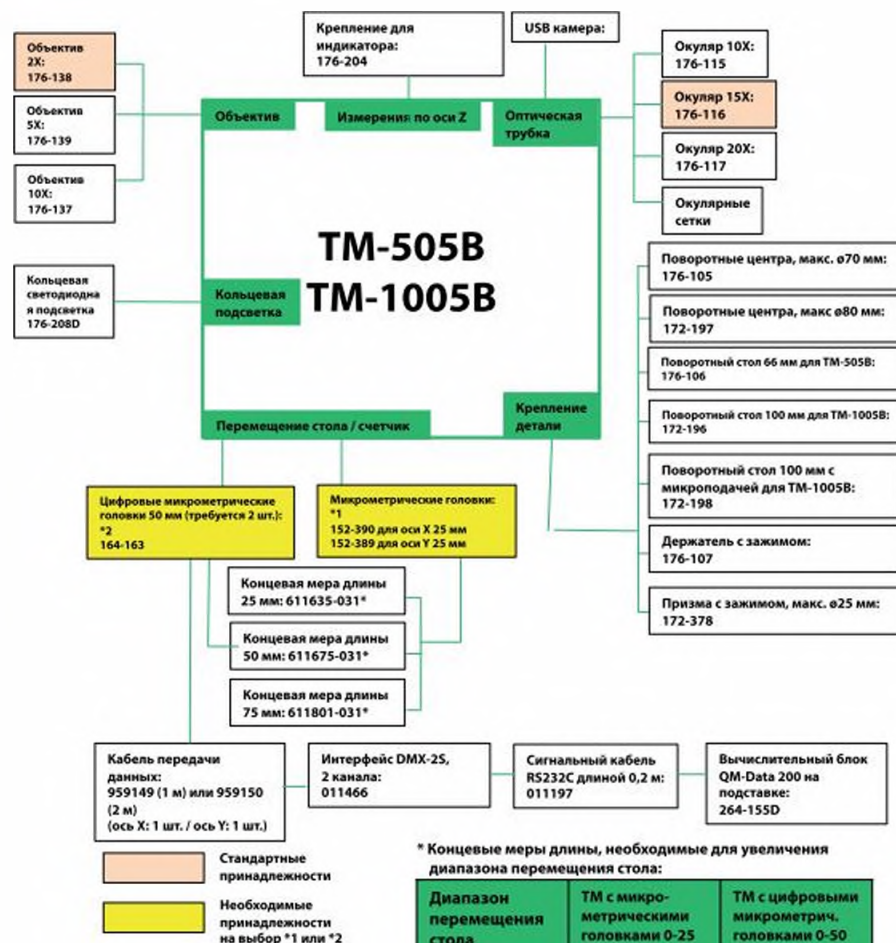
Крепление для индикатора: 176-204

USB камера:

Объектив 2X: 176-138

Объектив 5X: 176-139

Объектив 10X: 176-137

Объектив

Измерения по оси Z

Оптическая трубка

Окуляр 10X: 176-115

Окуляр 15X: 176-116

Окуляр 20X: 176-117

Окулярные сетки

TM-505B
TM-1005B

Кольцевая светодиодная подсветка 176-208D

Кольцевая подсветка

Поворотные центра, макс. ø70 мм: 176-105

Поворотные центра, макс ø80 мм: 172-197

Поворотный стол 66 мм для TM-505B: 176-106

Поворотный стол 100 мм для TM-1005B: 172-196

Поворотный стол 100 мм с микроподачей для TM-1005B: 172-198

Держатель с зажимом: 176-107

Призма с зажимом, макс. ø25 мм: 172-378

Перемещение стола / счетчик

Крепление детали

Цифровые микрометрические головки 50 мм (требуется 2 шт.): *2 164-163

Микрометрические головки: *1 152-390 для оси X 25 мм 152-389 для оси Y 25 мм

Концевая мера длины 25 мм: 611635-031*

Концевая мера длины 50 мм: 611675-031*

Концевая мера длины 75 мм: 611801-031*

Кабель передачи данных: 959149 (1 м) или 959150 (2 м) (ось X: 1 шт. / ось Y: 1 шт.)

Интерфейс DMX-2S, 2 канала: 011466

Сигнальный кабель RS232C длиной 0,2 м: 011197

Вычислительный блок QM-Data 200 на подставке: 264-155D

Стандартные принадлежности

Необходимые принадлежности на выбор *1 или *2

* Концевые меры длины, необходимые для увеличения диапазона перемещения стола:

| Диапазон перемещения стола | TM с микрометрическими головками 0-25 | TM с цифровыми микрометрич. головками 0-50 |
|---|---|---|